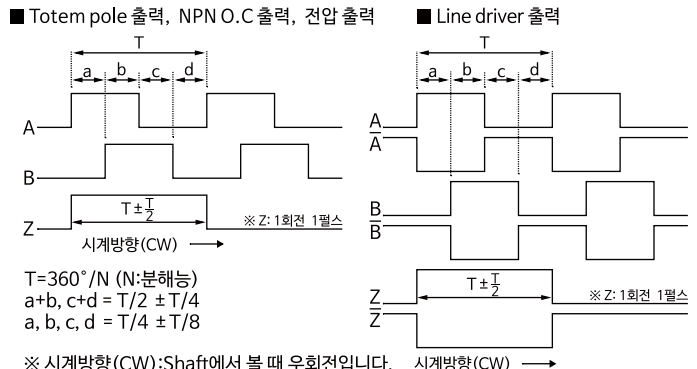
■ Totem pole 출력, NPN O.C 출력, 전압 출력

T

a b c d

A

B

Z

$T \pm \frac{T}{2}$

※ Z: 1회전 1펄스

시계방향(CW) ⟶

T=360°/N (N:분해능)
a+b, c+d = T/2 ±T/4
a, b, c, d = T/4 ±T/8

※ 시계방향(CW):Shaft에서 볼 때 우회전입니다.

■ Line driver 출력

T

a b c d

A
$\overline{A}$

B
$\overline{B}$

$T \pm \frac{T}{2}$

Z
$\overline{Z}$

※ Z: 1회전 1펄스

시계방향(CW) ⟶